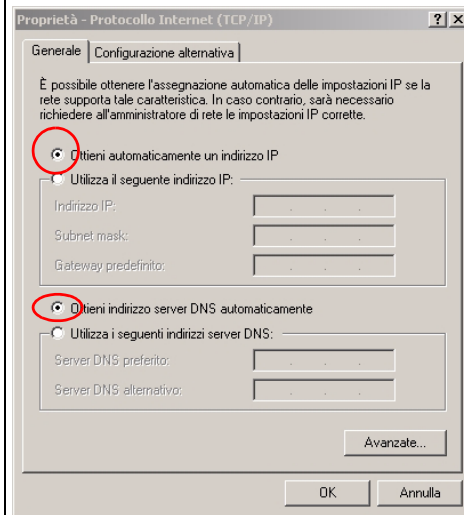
Proprietà - Protocollo Internet (TCP/IP)

?

X

Generale

Configurazione alternativa

È possibile ottenere l'assegnazione automatica delle impostazioni IP se la rete supporta tale caratteristica. In caso contrario, sarà necessario richiedere all'amministratore di rete le impostazioni IP corrette.

Ottieni automaticamente un indirizzo IP

Utilizza il seguente indirizzo IP:

Indirizzo IP:

Subnet mask:

Gateway predefinito:

Ottieni indirizzo server DNS automaticamente

Utilizza i seguenti indirizzi server DNS:

Server DNS preferito:

Server DNS alternativo:

Avanzate...

OK

Annulla